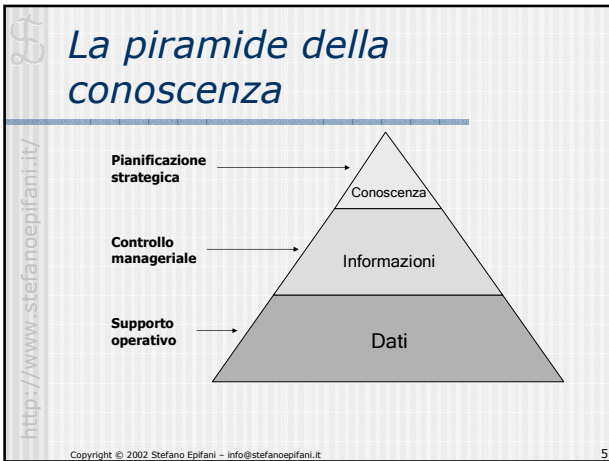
La piramide della conoscenza

http://www.stefanoepifani.it/

Pianificazione strategica

Conoscenza

Controllo manageriale

Informazioni

Supporto operativo

Dati

Copyright © 2002 Stefano Epifani – info@stefanoepifani.it

5